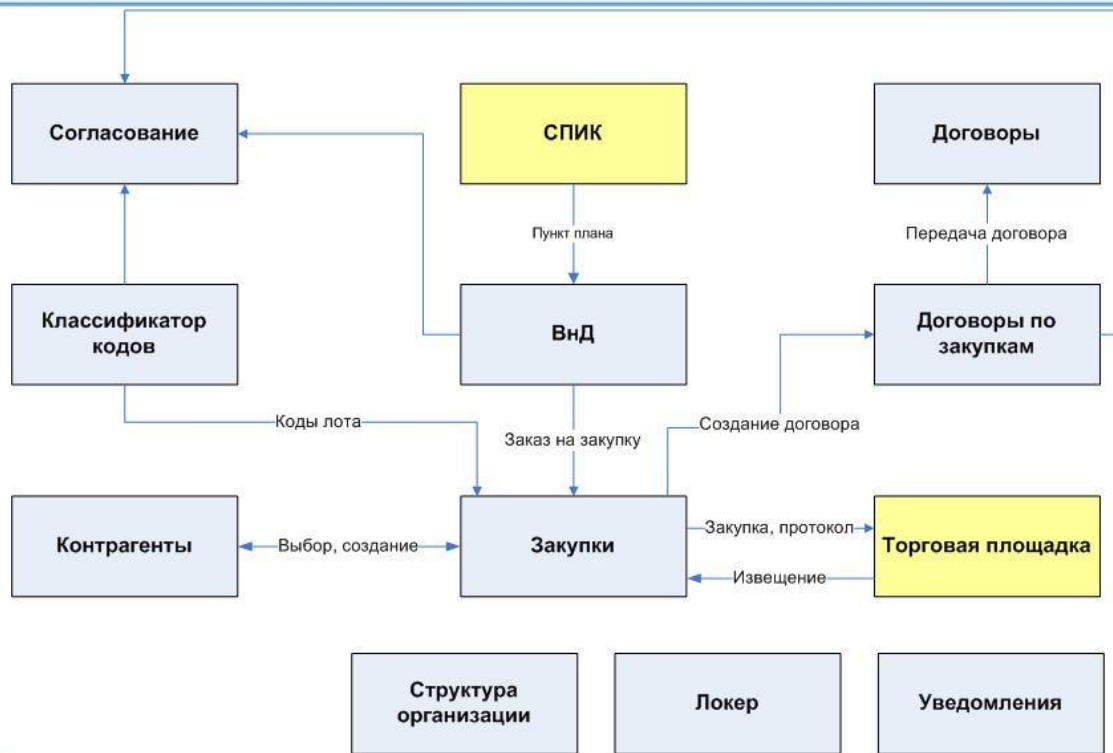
Согласование

СПИК

Договоры

Пункт плана

Передача договора

Классификатор кодов

ВнД

Договоры по закупкам

Коды лота

Заказ на закупку

Создание договора

Контрагенты

Выбор, создание

Закупки

Закупка, протокол

Торговая площадка

Извещение

Структура организации

Локер

Уведомления